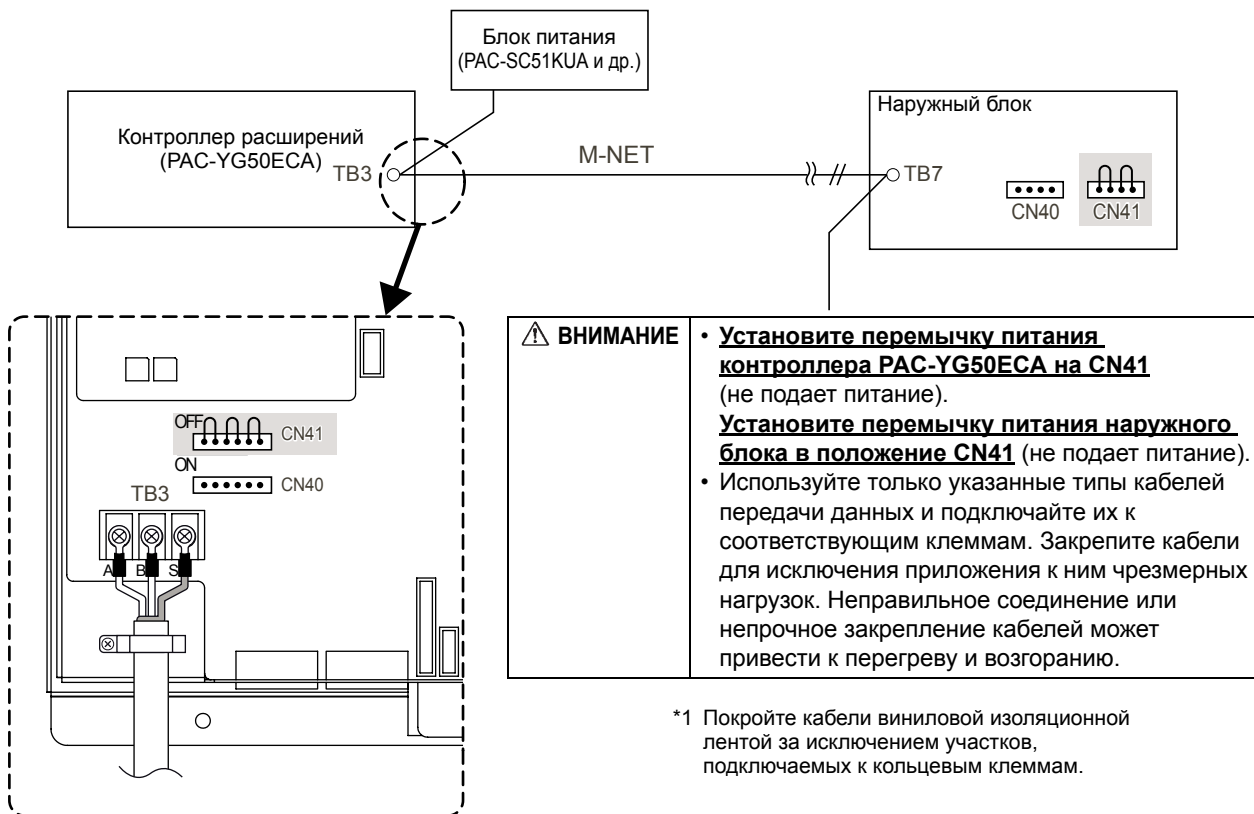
Блок питания
(PAC-SC51KUA и др.)

Контроллер расширений
(PAC-YG50ECA)

TB3

M-NET

Наружный блок

TB7

CN40

CN41

OFF

CN41

ON

CN40

TB3

A

B

S

| ⚠ ВНИМАНИЕ | • Установите перемычку питания контроллера PAC-YG50ECA на CN41 (не подает питание). Установите перемычку питания наружного блока в положение CN41 (не подает питание). • Используйте только указанные типы кабелей передачи данных и подключайте их к соответствующим клеммам. Закрепите кабели для исключения приложения к ним чрезмерных нагрузок. Неправильное соединение или непрочное закрепление кабелей может привести к перегреву и возгоранию. |
|---|---|

*1 Покройте кабели виниловой изоляционной лентой за исключением участков, подключаемых к кольцевым клеммам.